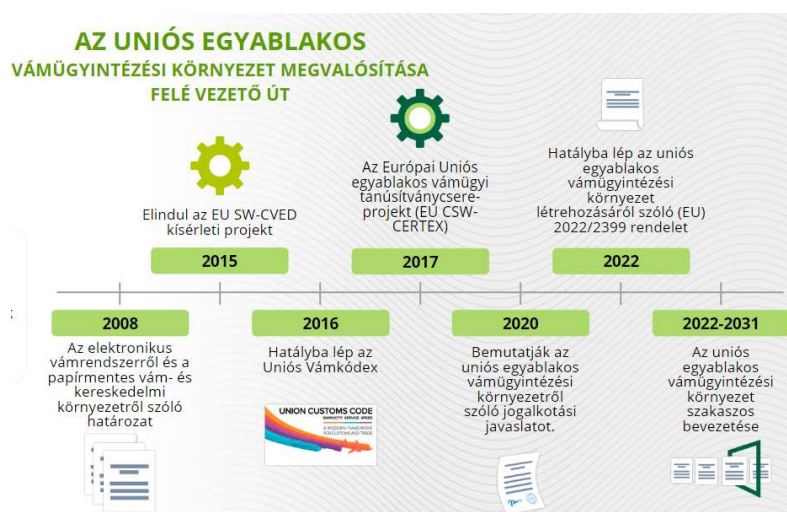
AZ UNIÓS EGYABLAKOS
VÁMÜGYINTÉZÉSI KÖRNYEZET MEGVALÓSÍTÁSA
FELÉ VEZETŐ ÚT

Elindul az EU SW-CVED kísérleti projekt

2015

Az Európai Uniós egyablakos vámügyi tanúsítványcsere-projekt (EU CSW-CERTEX)

2017

Hatályba lép az uniós egyablakos vámügyintézési környezet létrehozásáról szóló (EU) 2022/2399 rendelet

2022

2008

Az elektronikus vámrendszerről és a papírmentes vám- és kereskedelmi környezetről szóló határozat

2016

Hatályba lép az Uniós Vámkódex

UNION CUSTOMS CODE

2020

Bemutatják az uniós egyablakos vámügyintézési környezetről szóló jogalkotási javaslatot.

2022-2031

Az uniós egyablakos vámügyintézési környezet szakaszos bevezetése